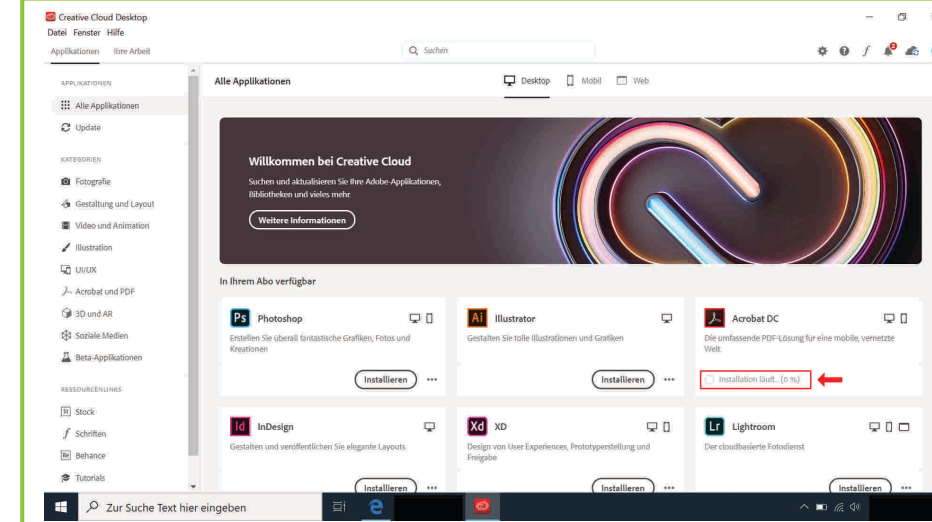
Creative Cloud Desktop
Datei Fenster Hilfe
Applikationen Ihre Arbeit
Suchen

APPLIKATIONEN
Alle Applikationen
Update
KATEGORIEN
Fotografie
Gestaltung und Layout
Video und Animation
Illustration
UI/UX
Acrobat und PDF
3D und AR
Soziale Medien
Beta-Applikationen
RESSOURCENLINKS
Stock
Schriften
Behance
Tutorials

Alle Applikationen
Desktop Mobil Web

Willkommen bei Creative Cloud
Suchen und aktualisieren Sie Ihre Adobe-Applikationen, Bibliotheken und vieles mehr.
Weitere Informationen

In Ihrem Abo verfügbar

Ps Photoshop
Erstellen Sie überall fantastische Grafiken, Fotos und Kreationen
Installieren ...

Ai Illustrator
Gestalten Sie tolle Illustrationen und Grafiken
Installieren ...

Acrobat DC
Die umfassende PDF-Lösung für eine mobile, vernetzte Welt.
Installation läuft... (0 %)

Id InDesign
Gestalten und veröffentlichen Sie elegante Layouts
Installieren ...

Xd XD
Design von User Experiences, Prototyperstellung und Freigabe
Installieren ...

Lr Lightroom
Der cloudbasierte Fotodienst
Installieren ...

Zur Suche Text hier eingeben